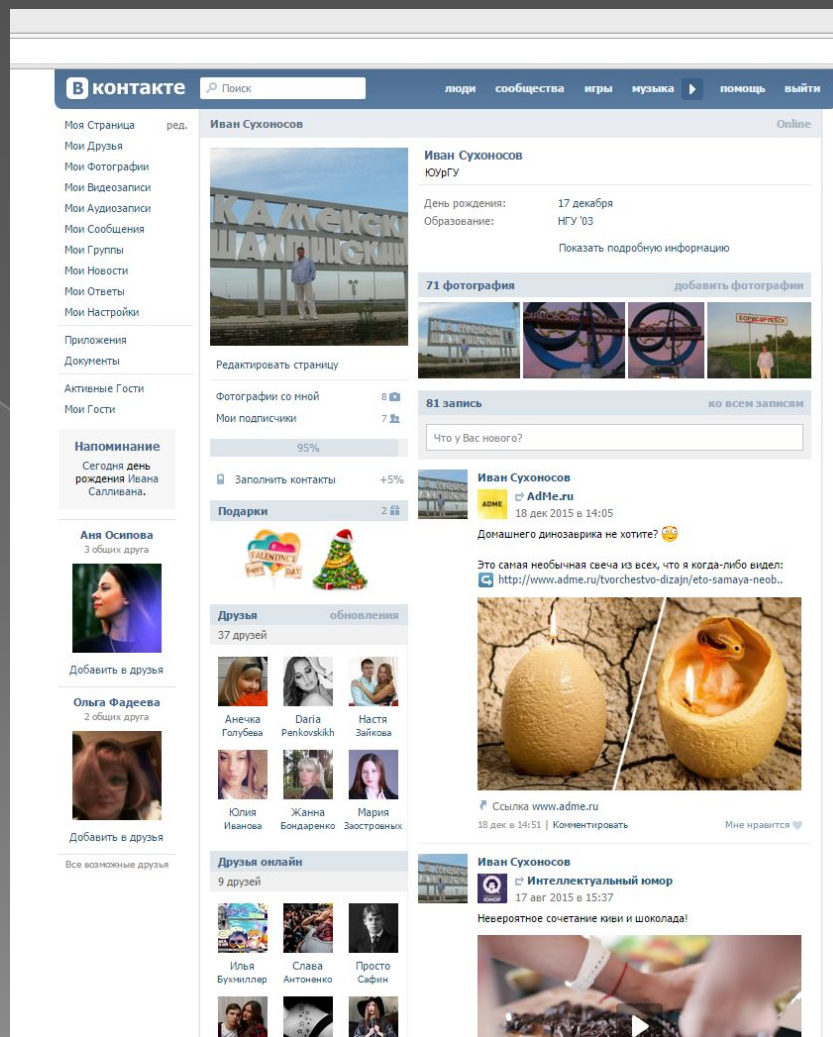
контакте Поиск люди сообщества игры музыка помощь выйти

Моя Страница ред.
Мои Друзья
Мои Фотографии
Мои Видеозаписи
Мои Аудиозаписи
Мои Сообщения
Мои Группы
Мои Новости
Мои Ответы
Мои Настройки
Приложения
Документы
Активные Гости
Мои Гости

Напоминание
Сегодня день рождения Ивана Салливана.

Аня Осипова
3 общих друга
Добавить в друзья

Ольга Фадеева
2 общих друга
Добавить в друзья

Все возможные друзья

Иван Сухоносов Online

КАМЕНСК ШАХТИНСКИЙ

Редактировать страницу
Фотографии со мной 8
Мои подписчики 7
95%
Заполнить контакты +5%

Подарки 2
VALENTINE'S DAY

Друзья обновления
37 друзей
Анечка Голубева
Daria Penkovskikh
Настя Зайкова
Юлия Иванова
Жанна Бондаренко
Мария Заостровных

Друзья онлайн
9 друзей
Илья Бухмиллер
Слава Антоненко
Просто Сафин

Иван Сухоносов
ЮУрГУ
День рождения: 17 декабря
Образование: НГУ '03
Показать подробную информацию

71 фотография добавить фотографии

81 запись ко всем записям
Что у Вас нового?

Иван Сухоносов
AdMe.ru
18 дек 2015 в 14:05
Домашнего динозаврика не хотите?
Это самая необычная свеча из всех, что я когда-либо видел:
http://www.adme.ru/tvorchestvo-dizajn/eto-samaya-neob...
Ссылка www.adme.ru
18 дек в 14:51 | Комментировать Мне нравится

Иван Сухоносов
Интеллектуальный юмор
17 авг 2015 в 15:37
Невероятное сочетание киви и шоколада!